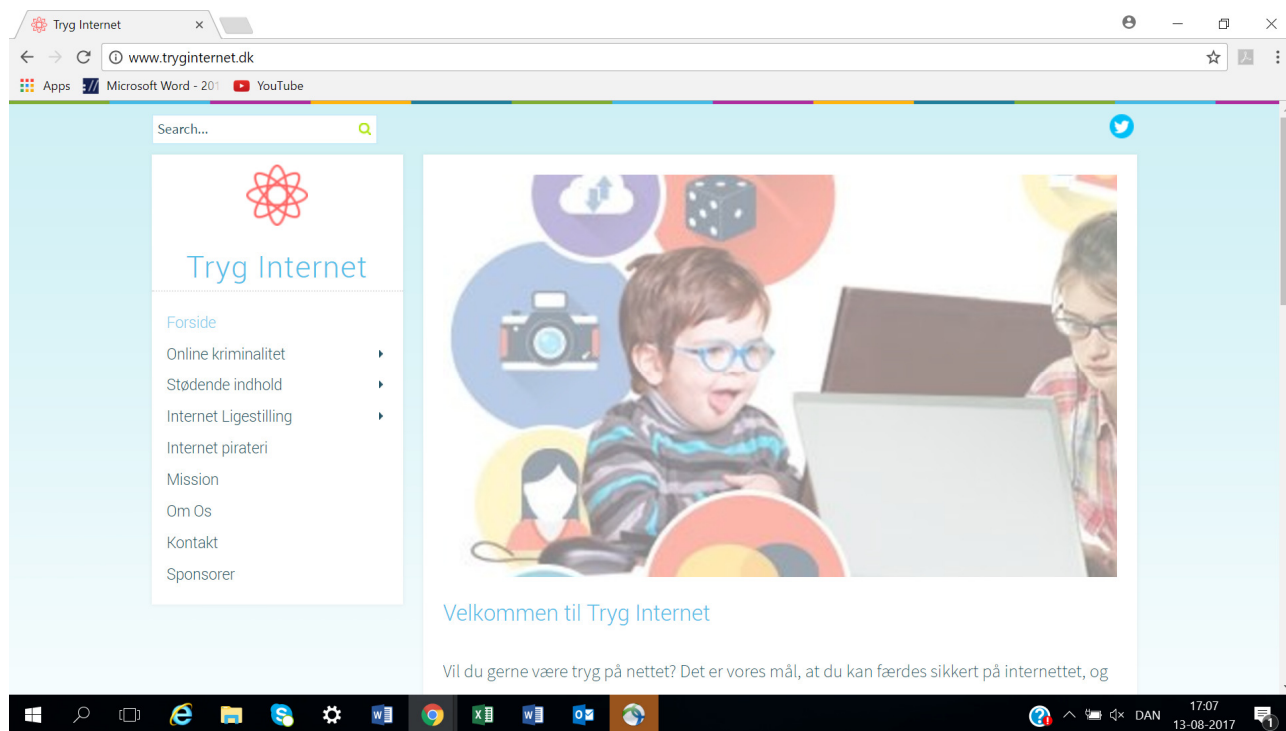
Tryg Internet ×

www.tryginternet.dk

Apps Microsoft Word - 201 YouTube

Search...

Tryg Internet

Forside
Online kriminalitet
Stødende indhold
Internet Ligestilling
Internet pirateri
Mission
Om Os
Kontakt
Sponsorer

Velkommen til Tryg Internet

Vil du gerne være tryg på nettet? Det er vores mål, at du kan færdes sikkert på internettet, og

DAN 17:07 13-08-2017